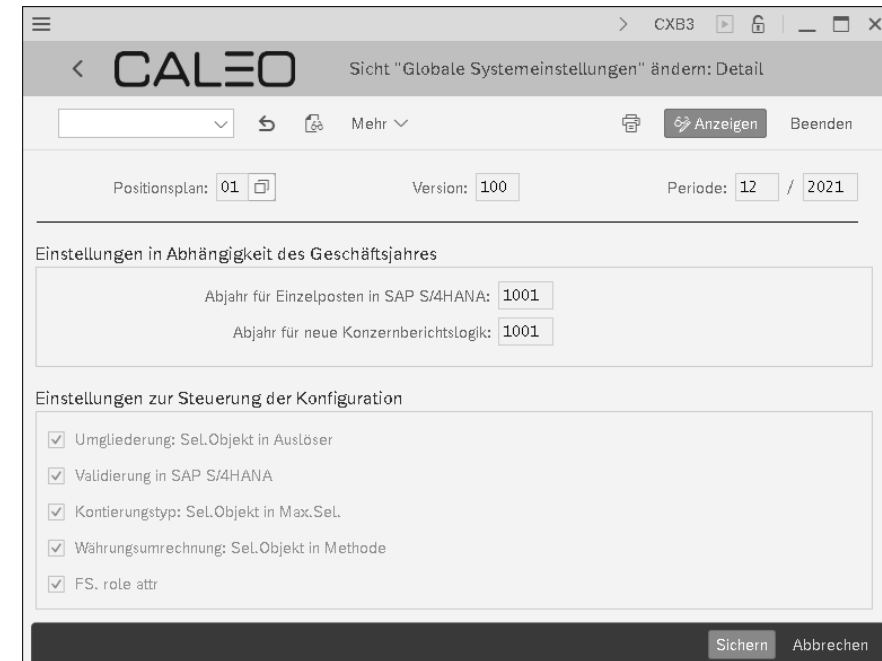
CXB3

CAL=O

Sicht "Globale Systemeinstellungen" ändern: Detail

Mehr

Anzeigen

Beenden

Positionsplan: 01

Version: 100

Periode: 12 / 2021

Einstellungen in Abhängigkeit des Geschäftsjahres

Abjahr für Einzelposten in SAP S/4HANA: 1001

Abjahr für neue Konzernberichtslogik: 1001

Einstellungen zur Steuerung der Konfiguration

Umgliederung: Sel.Objekt in Auslöser

Validierung in SAP S/4HANA

Kontierungstyp: Sel.Objekt in Max.Sel.

Währungsumrechnung: Sel.Objekt in Methode

FS. role attr

Sichern

Abbrechen